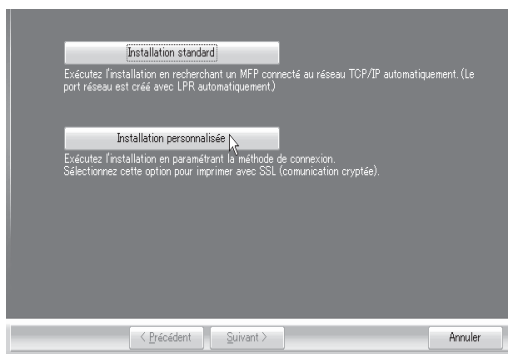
Installation standard

Exécutez l'installation en recherchant un MFP connecté au réseau TCP/IP automatiquement. (Le port réseau est créé avec LPR automatiquement.)

Installation personnalisée

Exécutez l'installation en paramétrant la méthode de connexion.
Sélectionnez cette option pour imprimer avec SSL (comunication cryptée).

< Précédent

Suivant >

Annuler